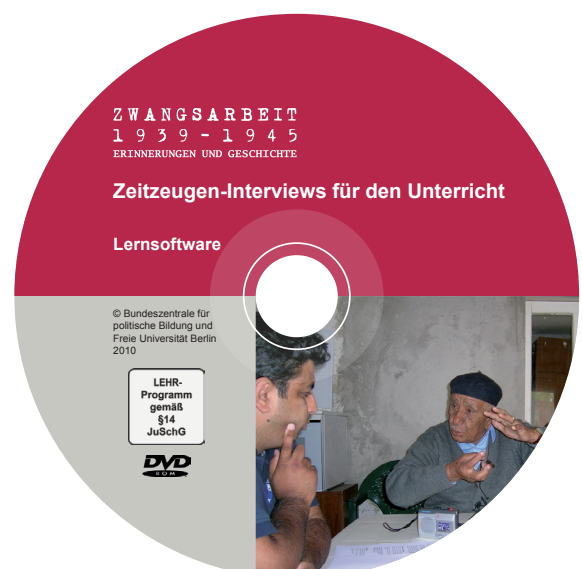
ZWANGSARBEIT
1939-1945
ERINNERUNGEN UND GESCHICHTE

Zeitzeugen-Interviews für den Unterricht

Lernsoftware

© Bundeszentrale für politische Bildung und Freie Universität Berlin 2010

LEHR-Programm gemäß §14 JuSchG

DVD ROM